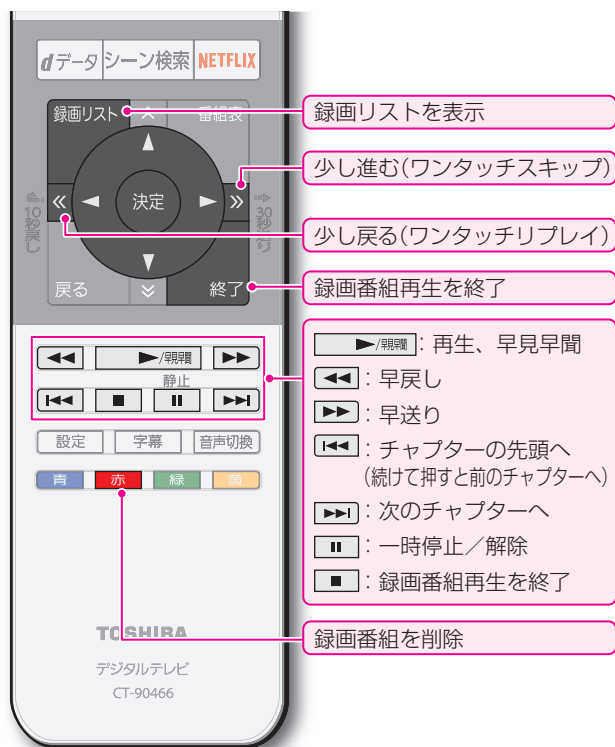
dデータ シーン検索 NETFLIX

録画リスト 番組表

決定

10秒戻し

30秒送り

戻る 終了

▶/早見早聞

静止

設定 字幕 音声切換

青 赤 緑 黄

TOSHIBA

デジタルテレビ
CT-90466

録画リストを表示

少し進む(ワンタッチスキップ)

少し戻る(ワンタッチリプレイ)

録画番組再生を終了

▶/早見早聞：再生、早見早聞

◀◀：早戻し

▶▶：早送り

|◀◀：チャプターの先頭へ
(続けて押すと前のチャプターへ)

▶▶|：次のチャプターへ

ll：一時停止／解除

■：録画番組再生を終了

録画番組を削除